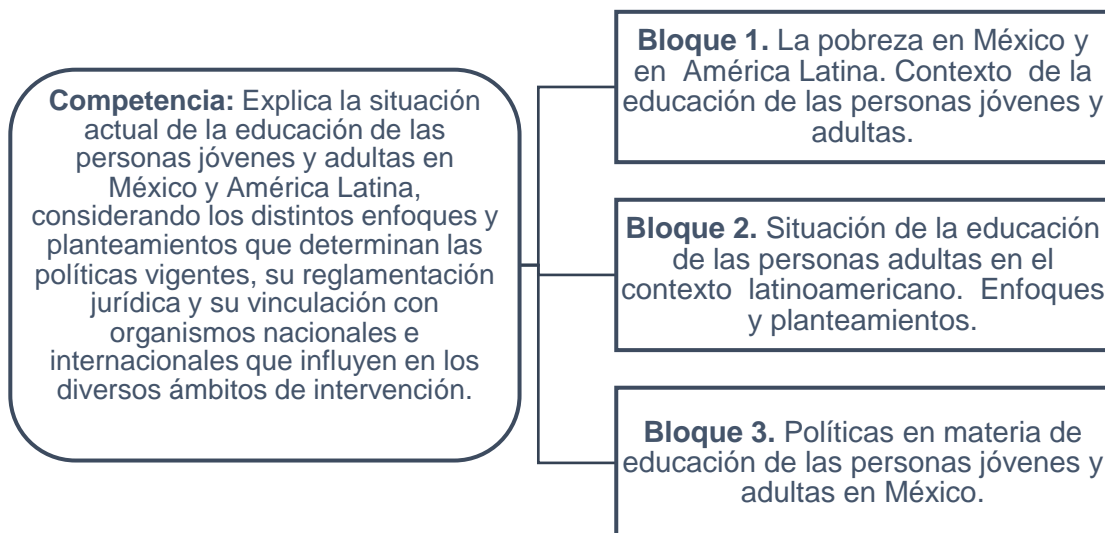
**Competencia:** Explica la situación actual de la educación de las personas jóvenes y adultas en México y América Latina, considerando los distintos enfoques y planteamientos que determinan las políticas vigentes, su reglamentación jurídica y su vinculación con organismos nacionales e internacionales que influyen en los diversos ámbitos de intervención.

**Bloque 1.** La pobreza en México y en América Latina. Contexto de la educación de las personas jóvenes y adultas.

**Bloque 2.** Situación de la educación de las personas adultas en el contexto latinoamericano. Enfoques y planteamientos.

**Bloque 3.** Políticas en materia de educación de las personas jóvenes y adultas en México.